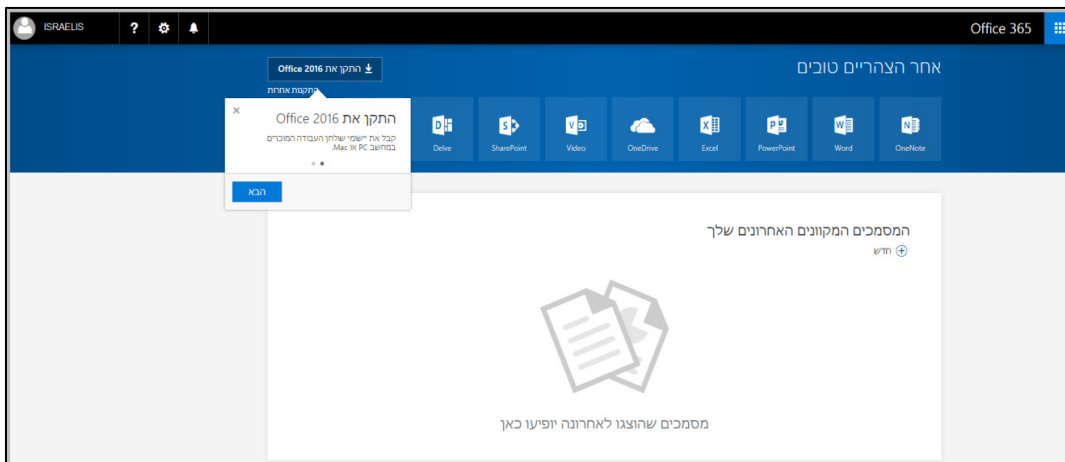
ISRAELIS ? Office 365

התקן את Office 2016
התקנות אחרות

אחר הצהריים טובים

התקן את Office 2016
קבל את יישומי שולחן העבודה המוכרים במחשב PC או Mac.
הבא

Delve SharePoint Video OneDrive Excel PowerPoint Word OneNote

המסמכים המקוונים האחרונים שלך
חדש

מסמכים שהוצגו לאחרונה יופיעו כאן